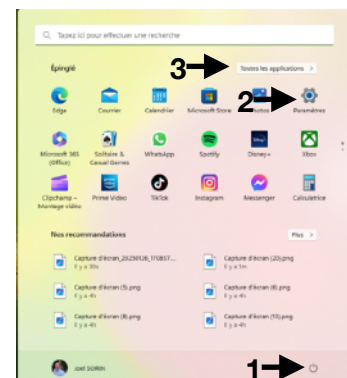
Tapez ici pour effectuer une recherche

Épinglé

3

Toutes les applications >

2

Edge
Courrier
Calendrier
Microsoft Store
Photos
Paramètres

Microsoft 365 (Office)
Solitaire & Casual Games
WhatsApp
Spotify
Disney+
Xbox

Clipchamp – Éditeur vidéo
Prime Video
TikTok
Instagram
Messenger
Calculatrice

Nos recommandations

Plus >

Capture d'écran_20230126_170857...
Il y a 30s

Capture d'écran (20).png
Il y a 1 m

Capture d'écran (5).png
Il y a 4 h

Capture d'écran (6).png
Il y a 4 h

Capture d'écran (8).png
Il y a 4 h

Capture d'écran (10).png
Il y a 4 h

Joel SORIN

1